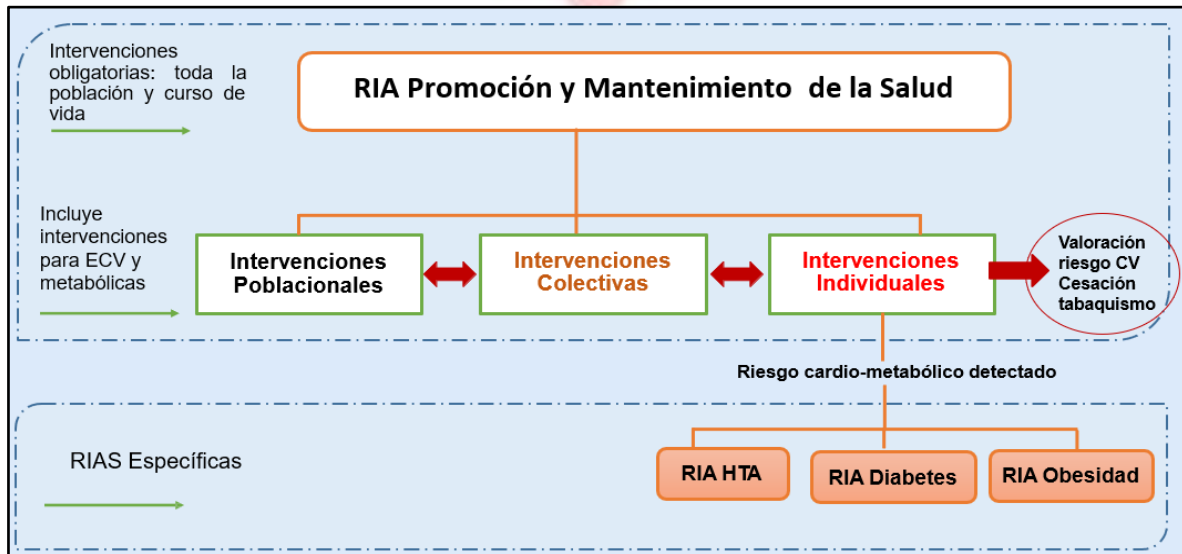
Intervenciones obligatorias: toda la población y curso de vida

RIA Promoción y Mantenimiento de la Salud

Incluye intervenciones para ECV y metabólicas

Intervenciones Poblacionales

Intervenciones Colectivas

Intervenciones Individuales

Valoración riesgo CV Cesación tabaquismo

Riesgo cardio-metabólico detectado

RIAS Específicas

RIA HTA

RIA Diabetes

RIA Obesidad